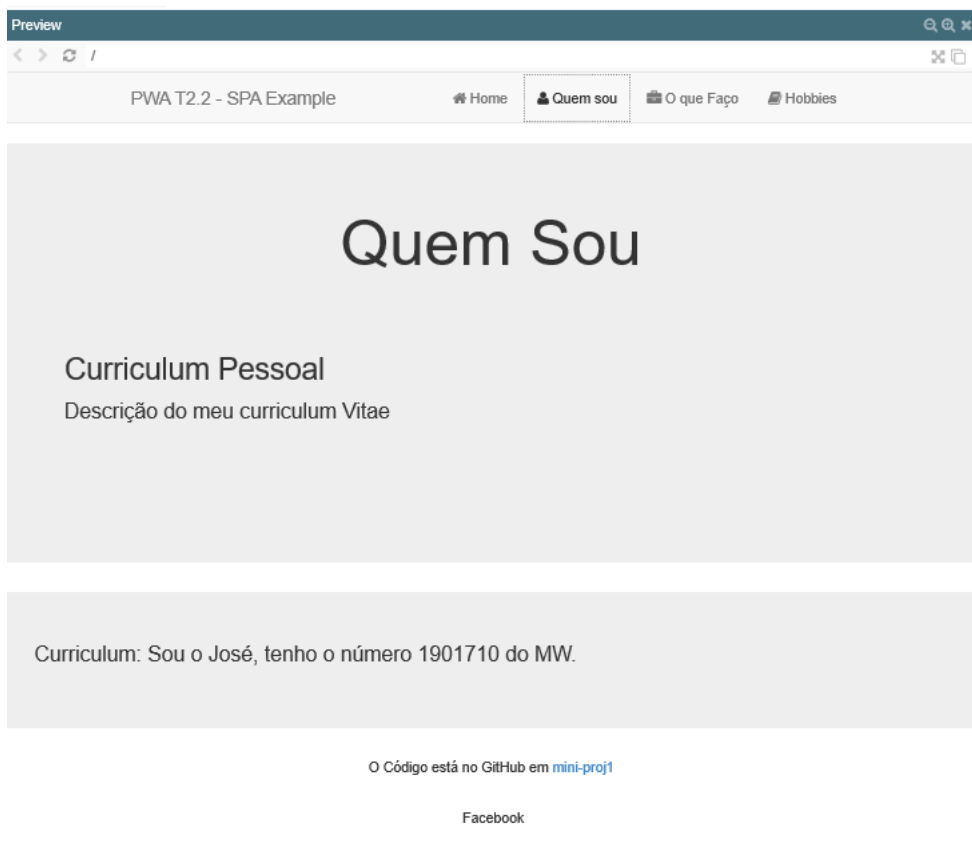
Preview

/

PWA T2.2 - SPA Example

Home

Quem sou

O que Faço

Hobbies

Quem Sou

Curriculum Pessoal

Descrição do meu curriculum Vitae

Curriculum: Sou o José, tenho o número 1901710 do MW.

O Código está no GitHub em mini-proj1

Facebook